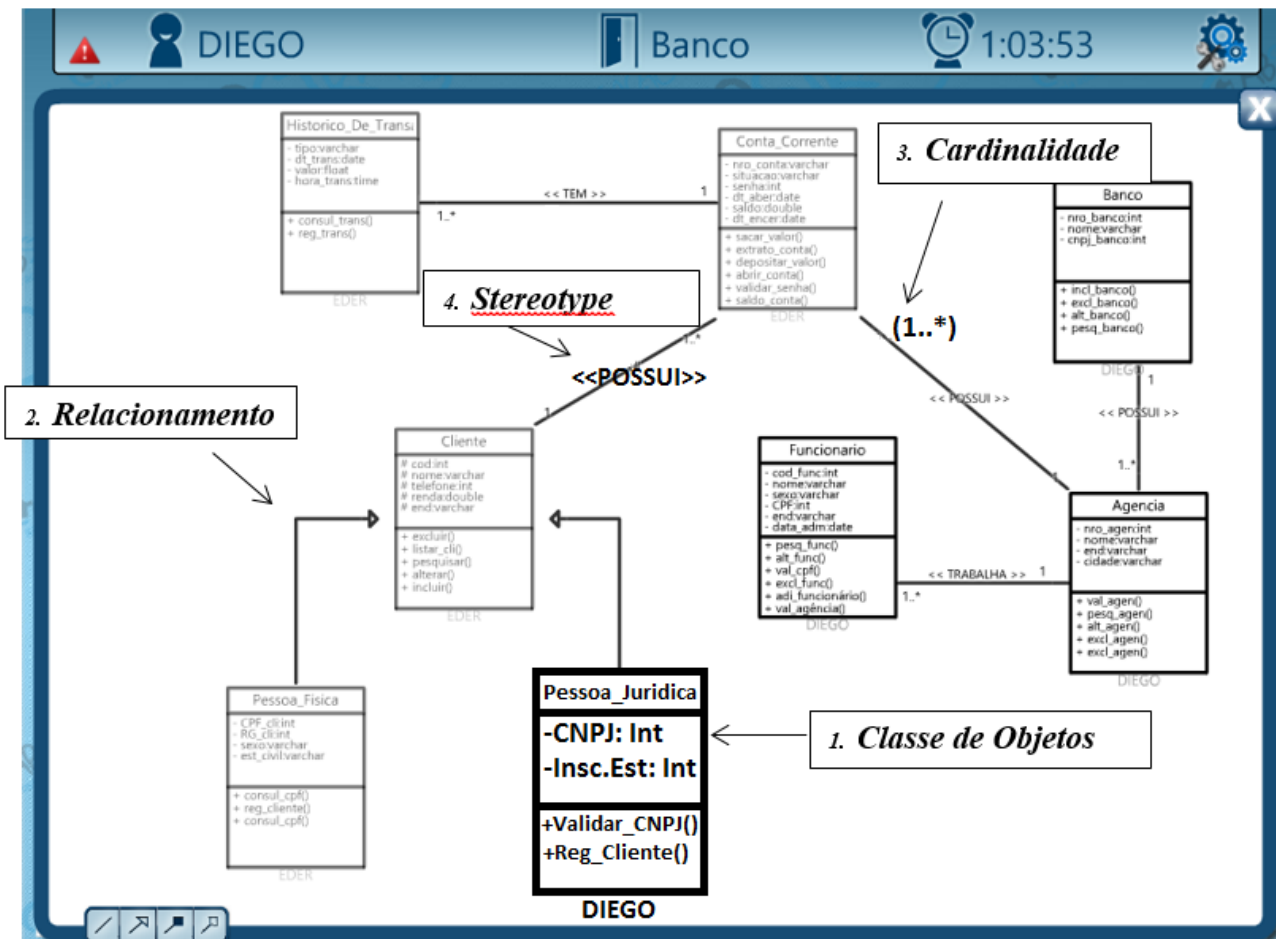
DIEGO Banco 1:03:53

X

Historico_De_Transa
- tipo:varchar
- dt_trans:date
- valor:float
- hora_trans:time
+ consul_trans()
+ reg_trans()
EDER

<< TEM >>
1
1..*

Conta_Corrente
- nro_conta:varchar
- situacao:varchar
- senha:int
- dt_aber:date
- saldo:double
- dt_encer:date
+ sacar_valor()
+ extrato_conta()
+ depositar_valor()
+ abrir_conta()
+ validar_senha()
+ saldo_conta()
EDER

3. Cardinalidade

Banco
- nro_banco:int
- nome:varchar
- cnpj_banco:int
+ incl_banco()
+ excl_banco()
+ alt_banco()
+ pesq_banco()
DIEGO

4. Stereotype

(1..*)

1..*
<<POSSUI>>
1

<< POSSUI >>
1

1
<< POSSUI >>
1..*

2. Relacionamento

Cliente
# cod:int
# nome:varchar
# telefone:int
# renda:double
# end:varchar
+ excluir()
+ listar_cli()
+ pesquisar()
+ alterar()
+ incluir()
EDER

Funcionario
- cod_func:int
- nome:varchar
- sexo:varchar
- CPF:int
- end:varchar
- data_adm:date
+ pesq_func()
+ alt_func()
+ val_cpf()
+ excl_func()
+ adi_funcionário()
+ val_agência()
DIEGO

<< TRABALHA >>
1
1..*

Agencia
- nro_agen:int
- nome:varchar
- end:varchar
- cidade:varchar
+ val_agen()
+ pesq_agen()
+ alt_agen()
+ excl_agen()
+ excl_agen()
DIEGO

Pessoa_Fisica
- CPF_cli:int
- RG_cli:int
- sexo:varchar
- est_civil:varchar
+ consul_cpf()
+ reg_cliente()
+ consul_cpf()
EDER

Pessoa_Juridica
-CNPJ: Int
-Insc.Est: Int
+Validar_CNPJ()
+Reg_Cliente()
DIEGO

1. Classe de Objetos